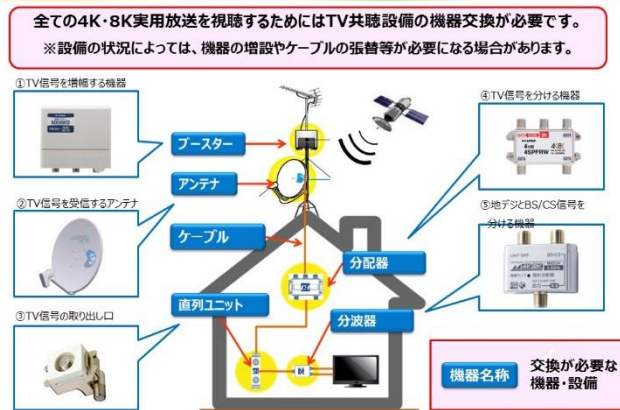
全ての4K・8K実用放送を視聴するためにはTV共聴設備の機器交換が必要です。
※設備の状況によっては、機器の増設やケーブルの張替等が必要になる場合があります。

①TV信号を増幅する機器

②TV信号を受信するアンテナ

③TV信号の取り出し口

④TV信号を分ける機器

⑤地デジとBS/CS信号を分ける機器

ブースター

アンテナ

ケーブル

分配器

直列ユニット

分波器

機器名称

交換が必要な機器・設備